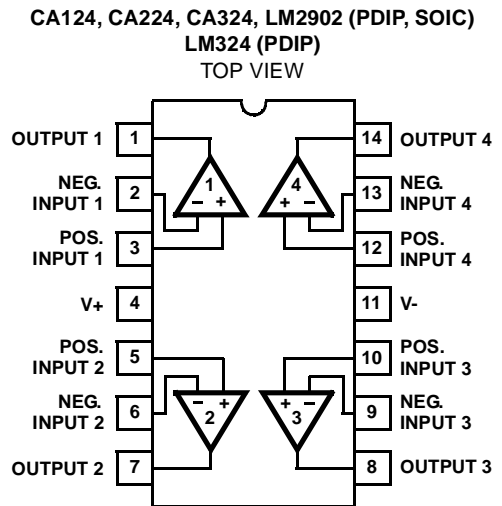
CA124, CA224, CA324, LM2902 (PDIP, SOIC)
LM324 (PDIP)
TOP VIEW

OUTPUT 1 1
NEG. INPUT 1 2
POS. INPUT 1 3
V+ 4
POS. INPUT 2 5
NEG. INPUT 2 6
OUTPUT 2 7

14 OUTPUT 4
13 NEG. INPUT 4
12 POS. INPUT 4
11 V-
10 POS. INPUT 3
9 NEG. INPUT 3
8 OUTPUT 3

1 − +
4 + −
2 − +
3 + −